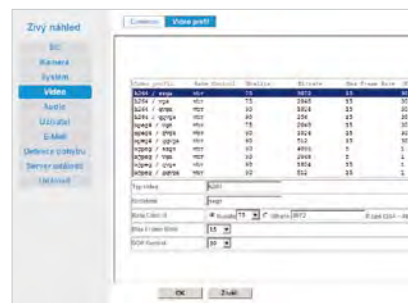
Živý náhled

SIC
Kamera
Systém
Video
Audio
Uživatel
E-Mail
Detekce pohybu
Server událostí
Ukončení

Common | Video profil

| Video profil | Rate Control | Quality | Bitrate | Max Frame Rate | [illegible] |
|---|---|---|---|---|---|
| h264 / svga | vbr | 75 | 3072 | 25 | 30 |
| h264 / vga | vbr | 75 | 2048 | 25 | 30 |
| h264 / qvga | vbr | 60 | 1024 | 25 | 30 |
| h264 / qqvga | vbr | 60 | 256 | 25 | 30 |
| mpeg4 / vga | vbr | 75 | 2048 | 25 | 30 |
| mpeg4 / qvga | vbr | 60 | 1024 | 25 | 30 |
| mpeg4 / qqvga | vbr | 60 | 512 | 25 | 30 |
| mjpeg / svga | vbr | 75 | 4096 | 5 | 1 |
| mjpeg / vga | vbr | 60 | 2048 | 5 | 1 |
| mjpeg / qvga | vbr | 60 | 1024 | 25 | 1 |
| mjpeg / qqvga | vbr | 60 | 512 | 25 | 1 |

Typ kódování h264
Rozlišení svga
Rate Control ● Kvalita 75 ○ Bitrate 3072 (Limit 128 - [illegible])
Max Frame Rate 25
GOP Control 30

OK | Zrušit